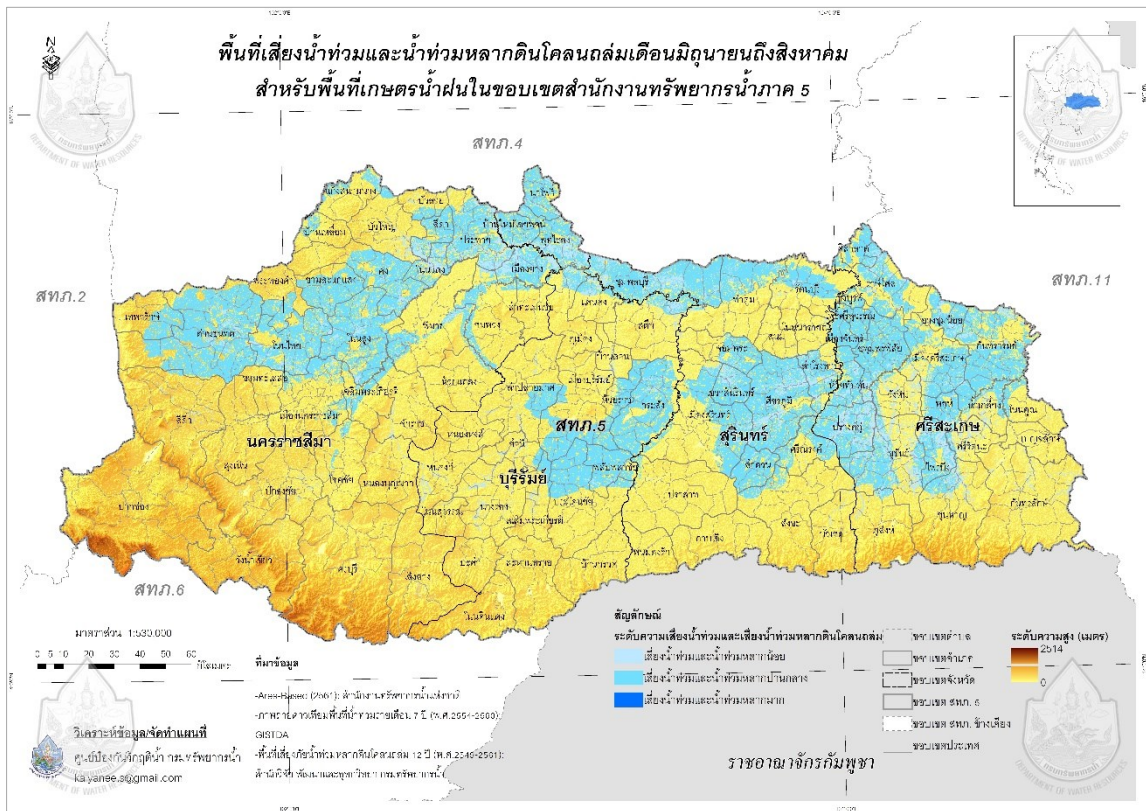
พื้นที่เสี่ยงน้ำท่วมและน้ำท่วมหลากดินโคลนถล่มเดือนมิถุนายนถึงสิงหาคม
สำหรับพื้นที่เกษตรน้ำฝนในขอบเขตสำนักงานทรัพยากรน้ำภาค 5

สทภ.4

สทภ.2

สทภ.11

สทภ.6

นครราชสีมา

บุรีรัมย์

สทภ.5

สุรินทร์

ศรีสะเกษ

มาตราส่วน 1:530,000

0 5 10 20 30 40 50 60 กิโลเมตร

ที่มาข้อมูล

-Area-Based (2561): สำนักงานทรัพยากรน้ำแห่งชาติ

-ภาพถ่ายดาวเทียมพื้นที่น้ำท่วมซ้ำซาก 7 ปี (พ.ศ.2554-2560): GISTDA

-พื้นที่เสี่ยงภัยน้ำท่วมหลากดินโคลนถล่ม 12 ปี (พ.ศ.2549-2561): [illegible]

วิเคราะห์ข้อมูลจัดทำแผนที่

ศูนย์ป้องกันวิกฤติน้ำ กรมทรัพยากรน้ำ

kayanee.s@gmail.com

สัญลักษณ์

ระดับความเสี่ยงน้ำท่วมและเสี่ยงน้ำท่วมหลากดินโคลนถล่ม

เสี่ยงน้ำท่วมและน้ำท่วมหลากน้อย

เสี่ยงน้ำท่วมและน้ำท่วมหลากปานกลาง

เสี่ยงน้ำท่วมและน้ำท่วมหลากมาก

ขอบเขตตำบล

ขอบเขตอำเภอ

ขอบเขตจังหวัด

ขอบเขต สทภ. 5

ขอบเขต สทภ. ข้างเคียง

ขอบเขตประเทศ

ระดับความสูง (เมตร)

2514

0

ราชอาณาจักรกัมพูชา

DEPARTMENT OF WATER RESOURCES